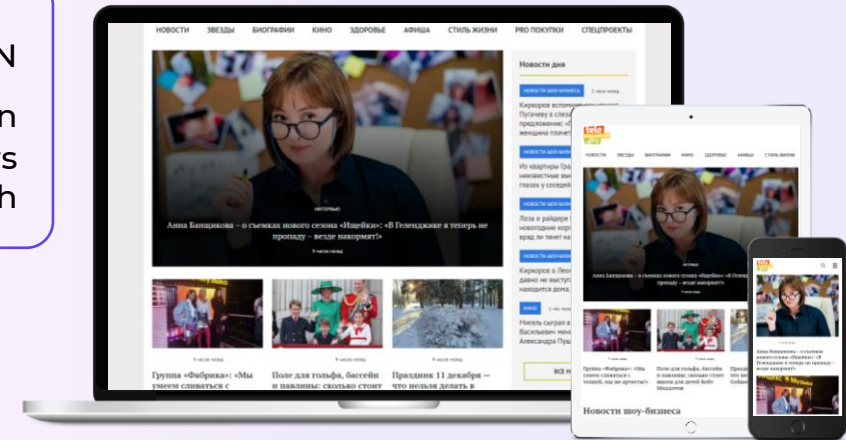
N
n
s
h

НОВОСТИ ЗВЕЗДЫ БИОГРАФИИ КИНО ЗДОРОВЬЕ АФИША СТИЛЬ ЖИЗНИ PRO ПОКУПКИ СПЕЦПРОЕКТЫ

ИНТЕРВЬЮ

Анна Банщикова – о съемках нового сезона «Ищейки»: «В Геленджике я теперь не пропаду – везде накормят!»

9 часов назад

Новости дня

НОВОСТИ ШОУ-БИЗНЕСА 2 часа назад

Киркоров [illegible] Пугачеву в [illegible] предложение: «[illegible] женщина плачет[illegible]

НОВОСТИ ШОУ-БИЗНЕСА

Из квартиры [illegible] неизвестные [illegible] глазах у сосед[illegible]

НОВОСТИ ШОУ-БИЗНЕСА

Лоза о райдере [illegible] новогодние корп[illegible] вред ли тянет на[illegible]

НОВОСТИ ШОУ-БИЗНЕСА

Киркоров о Лео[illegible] давно не выступ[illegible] находится дома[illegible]

КИНО

Нигель сыграл в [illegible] Васильевич меня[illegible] Александра Пуш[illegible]

ВСЕ Н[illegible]

9 часов назад

Группа «Фабрика»: «Мы умеем сливаться с

9 часов назад

Поле для гольфа, бассейн и павлины: сколько стоит

9 часов назад

Праздник 11 декабря — что нельзя делать в

Tele Sem

НОВОСТИ ЗВЕЗДЫ БИОГРАФИИ КИНО ЗДОРОВЬЕ АФИША СТИЛЬ ЖИЗНИ

ИНТЕРВЬЮ

Анна Банщикова – о съемках нового сезона «Ищейки»: «В Геленджике я теперь не пропаду – везде накормят!»

9 часов назад

Группа «Фабрика»: «Мы умеем сливаться с толпой, мы же артисты!»

Поле для гольфа, бассейн и павлины: сколько стоит школа для детей Кейт Миддлтон

Праздн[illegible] что нел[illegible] Собако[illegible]

Новости шоу-бизнеса

Tele Sem

Анна Банщикова – о съемках нового сезона «Ищейки»: «В Геленджике я теперь не пропаду – везде накормят!»